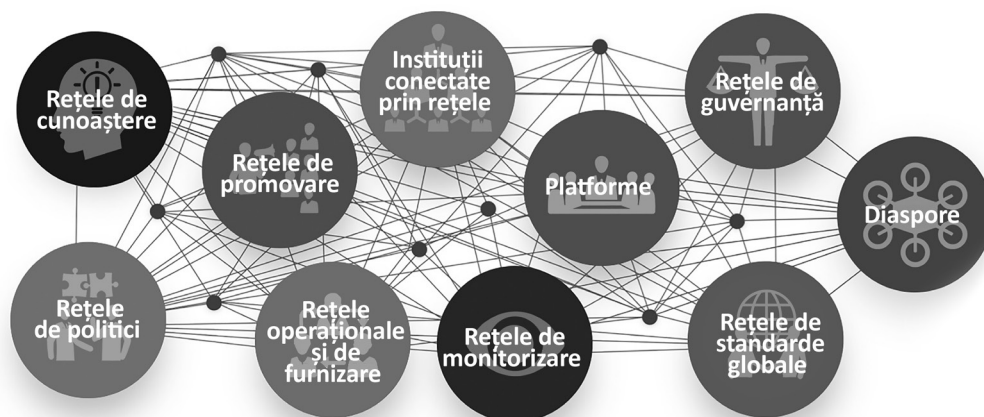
Rețele de cunoaștere

Instituții conectate prin rețele

Rețele de guvernanță

Rețele de promovare

Platforme

Diaspore

Rețele de politici

Rețele operaționale și de furnizare

Rețele de monitorizare

Rețele de standarde globale